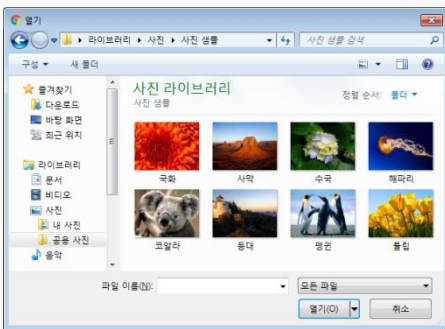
열기

라이브러리 ▸ 사진 ▸ 사진 샘플

사진 샘플 검색

구성 ▾ 새 폴더

즐겨찾기
다운로드
바탕 화면
최근 위치

라이브러리
문서
비디오
사진
내 사진
공용 사진
음악

사진 라이브러리
사진 샘플

정렬 순서: 폴더 ▾

국화
사막
수국
해파리
코알라
등대
펭귄
튤립

파일 이름(N):

모든 파일

열기(O)
취소